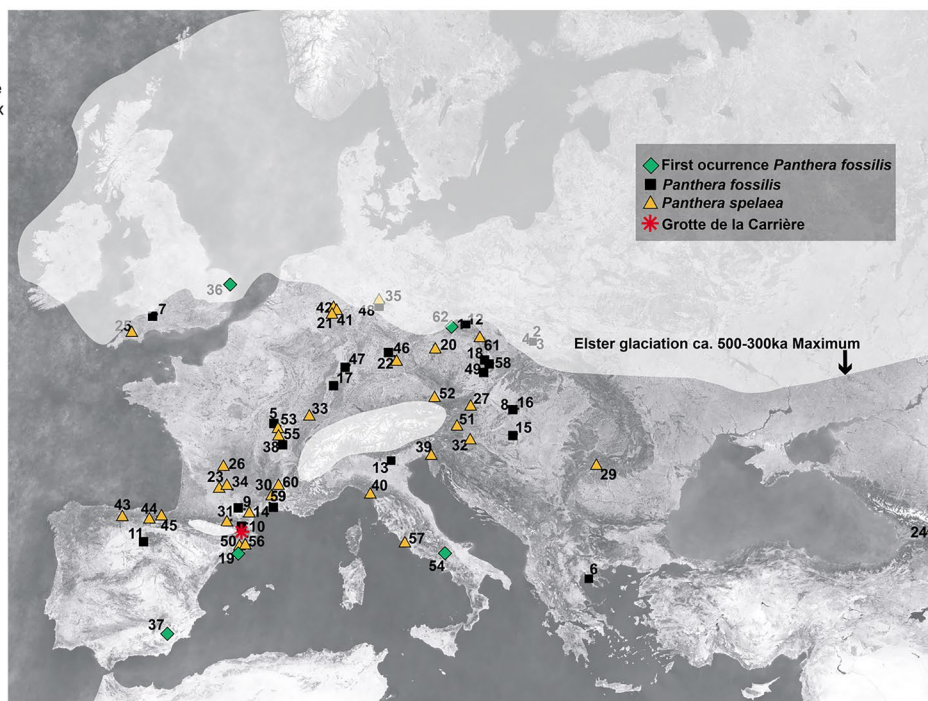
e
x

First ocurrence *Panthera fossilis*
*Panthera fossilis*
*Panthera spelaea*
Grotte de la Carrière

Elster glaciation ca. 500-300ka Maximum

36
7
25
42
21
41
48
35
62
1
12
4
2
3
20
46
22
47
17
61
18
58
49
5
53
33
55
38
52
27
8
16
51
15
32
39
13
29
26
23
34
30
60
59
9
14
31
10
50
56
19
40
43
44
45
11
57
54
6
37
24